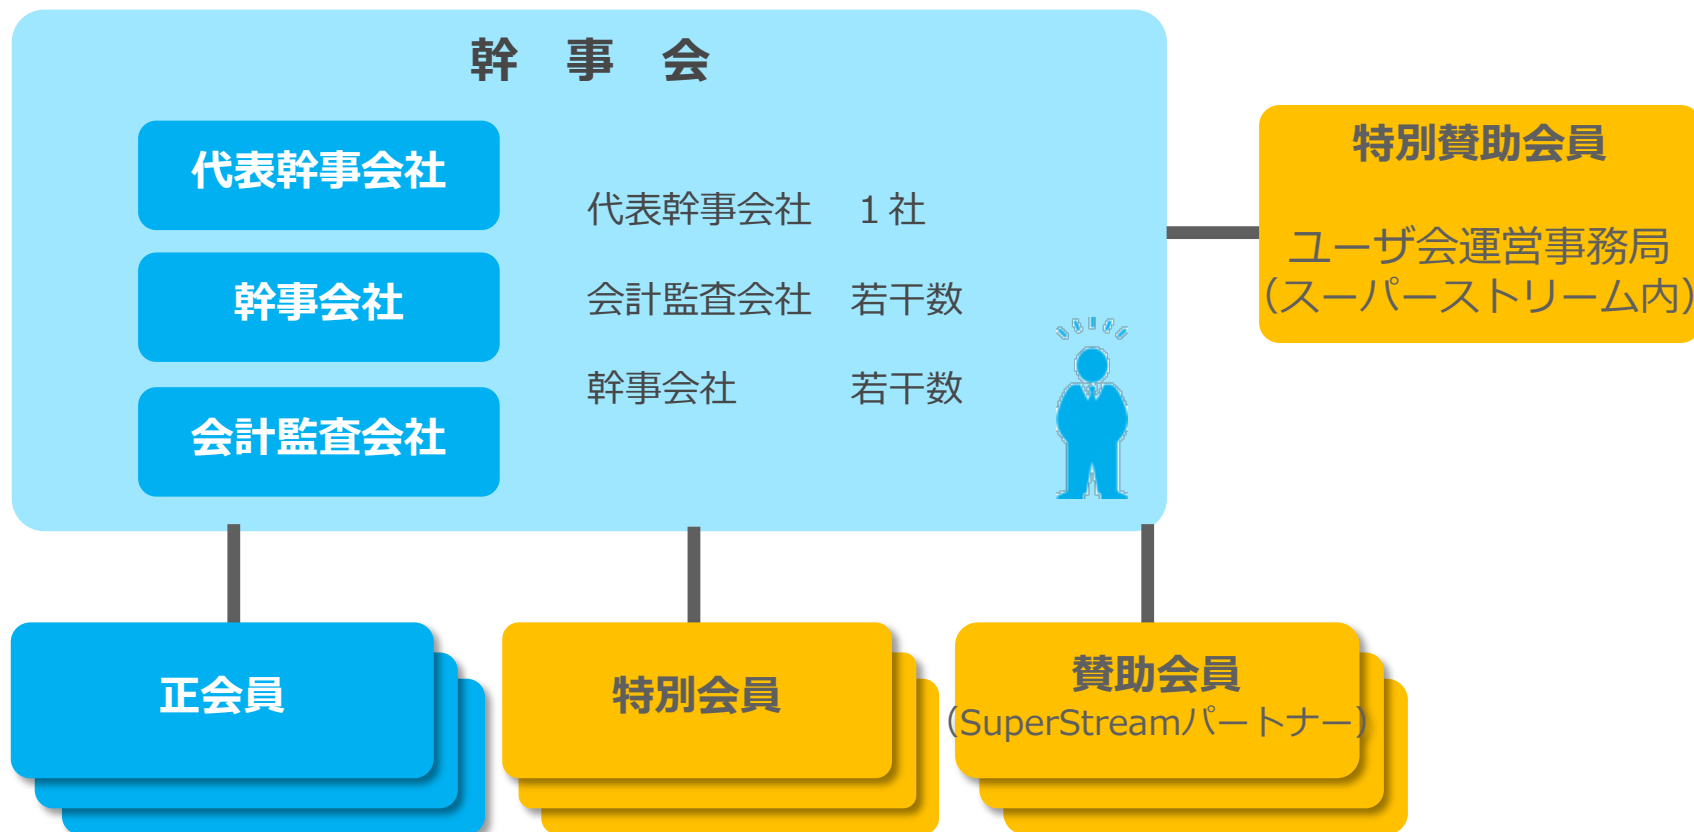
幹 事 会

代表幹事会社

幹事会社

会計監査会社

代表幹事会社 1社
会計監査会社 若干数
幹事会社 若干数

特別賛助会員

ユーザ会運営事務局
(スーパーストリーム内)

正会員

特別会員

賛助会員
(SuperStreamパートナー)